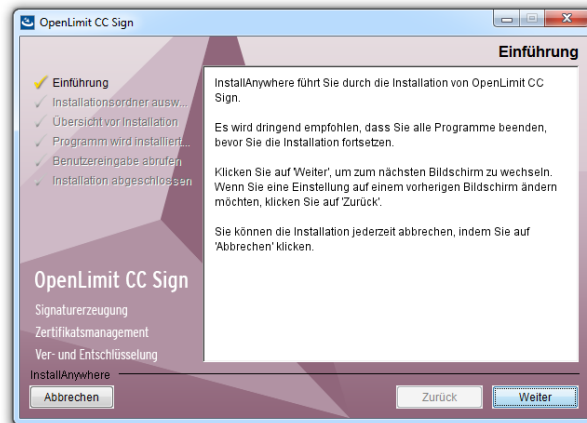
OpenLimit CC Sign

Einführung

Einführung
Installationsordner ausw...
Übersicht vor Installation
Programm wird installiert...
Benutzereingabe abrufen
Installation abgeschlossen

InstallAnywhere führt Sie durch die Installation von OpenLimit CC Sign.

Es wird dringend empfohlen, dass Sie alle Programme beenden, bevor Sie die Installation fortsetzen.

Klicken Sie auf 'Weiter', um zum nächsten Bildschirm zu wechseln. Wenn Sie eine Einstellung auf einem vorherigen Bildschirm ändern möchten, klicken Sie auf 'Zurück'.

Sie können die Installation jederzeit abbrechen, indem Sie auf 'Abbrechen' klicken.

OpenLimit CC Sign
Signaturerzeugung
Zertifikatsmanagement
Ver- und Entschlüsselung

InstallAnywhere

Abbrechen
Zurück
Weiter